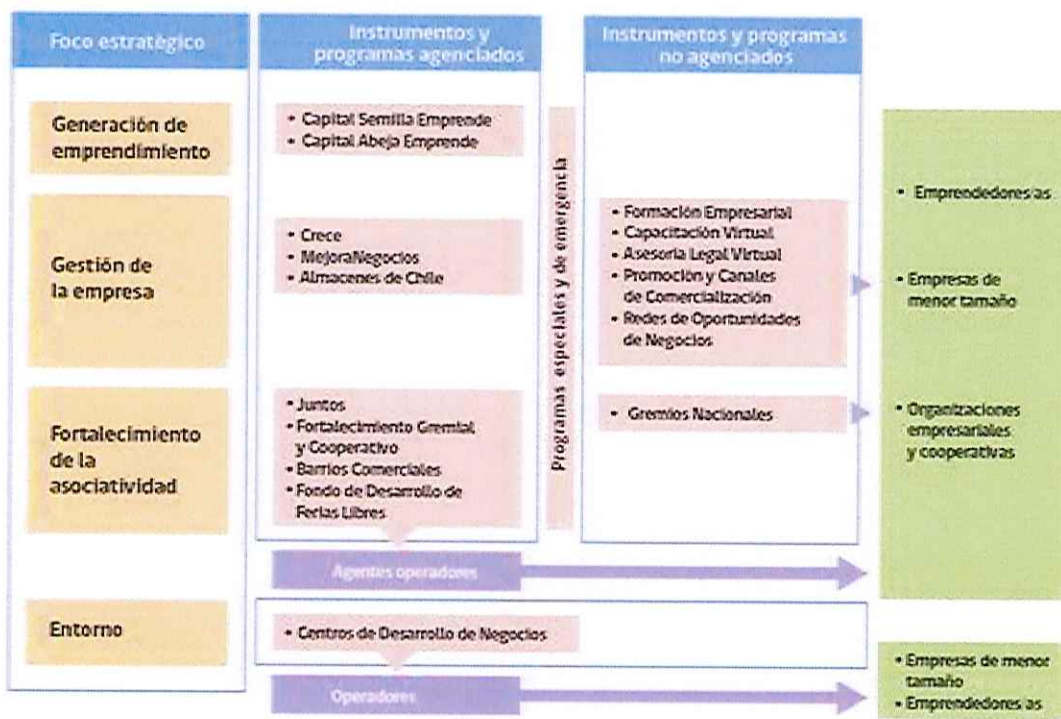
Foco estratégico

Instrumentos y programas agenciados

Instrumentos y programas no agenciados

Generación de emprendimiento

• Capital Semilla Emprende
• Capital Abeja Emprende

Gestión de la empresa

• Crece
• MejoraNegocios
• Almacenes de Chile

Programas especiales y de emergencia

• Formación Empresarial
• Capacitación Virtual
• Asesoría Legal Virtual
• Promoción y Canales de Comercialización
• Redes de Oportunidades de Negocios

Fortalecimiento de la asociatividad

• Juntos
• Fortalecimiento Gremial y Cooperativo
• Barrios Comerciales
• Fondo de Desarrollo de Ferias Libres

• Gremios Nacionales

• Emprendedores/as

• Empresas de menor tamaño

• Organizaciones empresariales y cooperativas

Agentes operadores

Entorno

• Centros de Desarrollo de Negocios

Operadores

• Empresas de menor tamaño
• Emprendedores/as